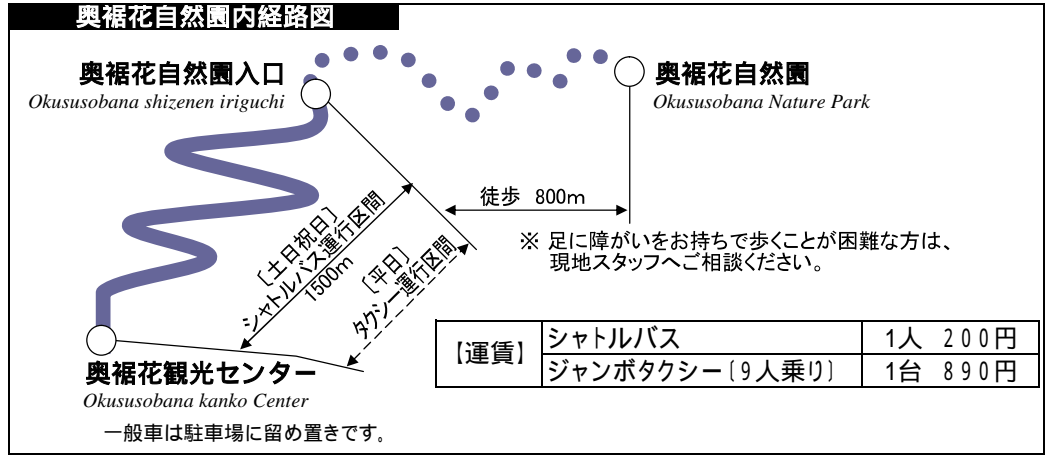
奥裾花自然園内経路図

奥裾花自然園入口
Okususobana shizenen iriguchi

奥裾花自然園
Okususobana Nature Park

徒歩 800m

〔土日祝日〕
シャトルバス運行区間
1500m

〔平日〕
タクシー運行区間

※ 足に障がいをお持ちで歩くことが困難な方は、現地スタッフへご相談ください。

| 【運賃】 | シャトルバス | 1人 200円 |
|---|---|---|
| | ジャンボタクシー〔9人乗り〕 | 1台 890円 |

奥裾花観光センター
Okususobana kanko Center

一般車は駐車場に留め置きです。